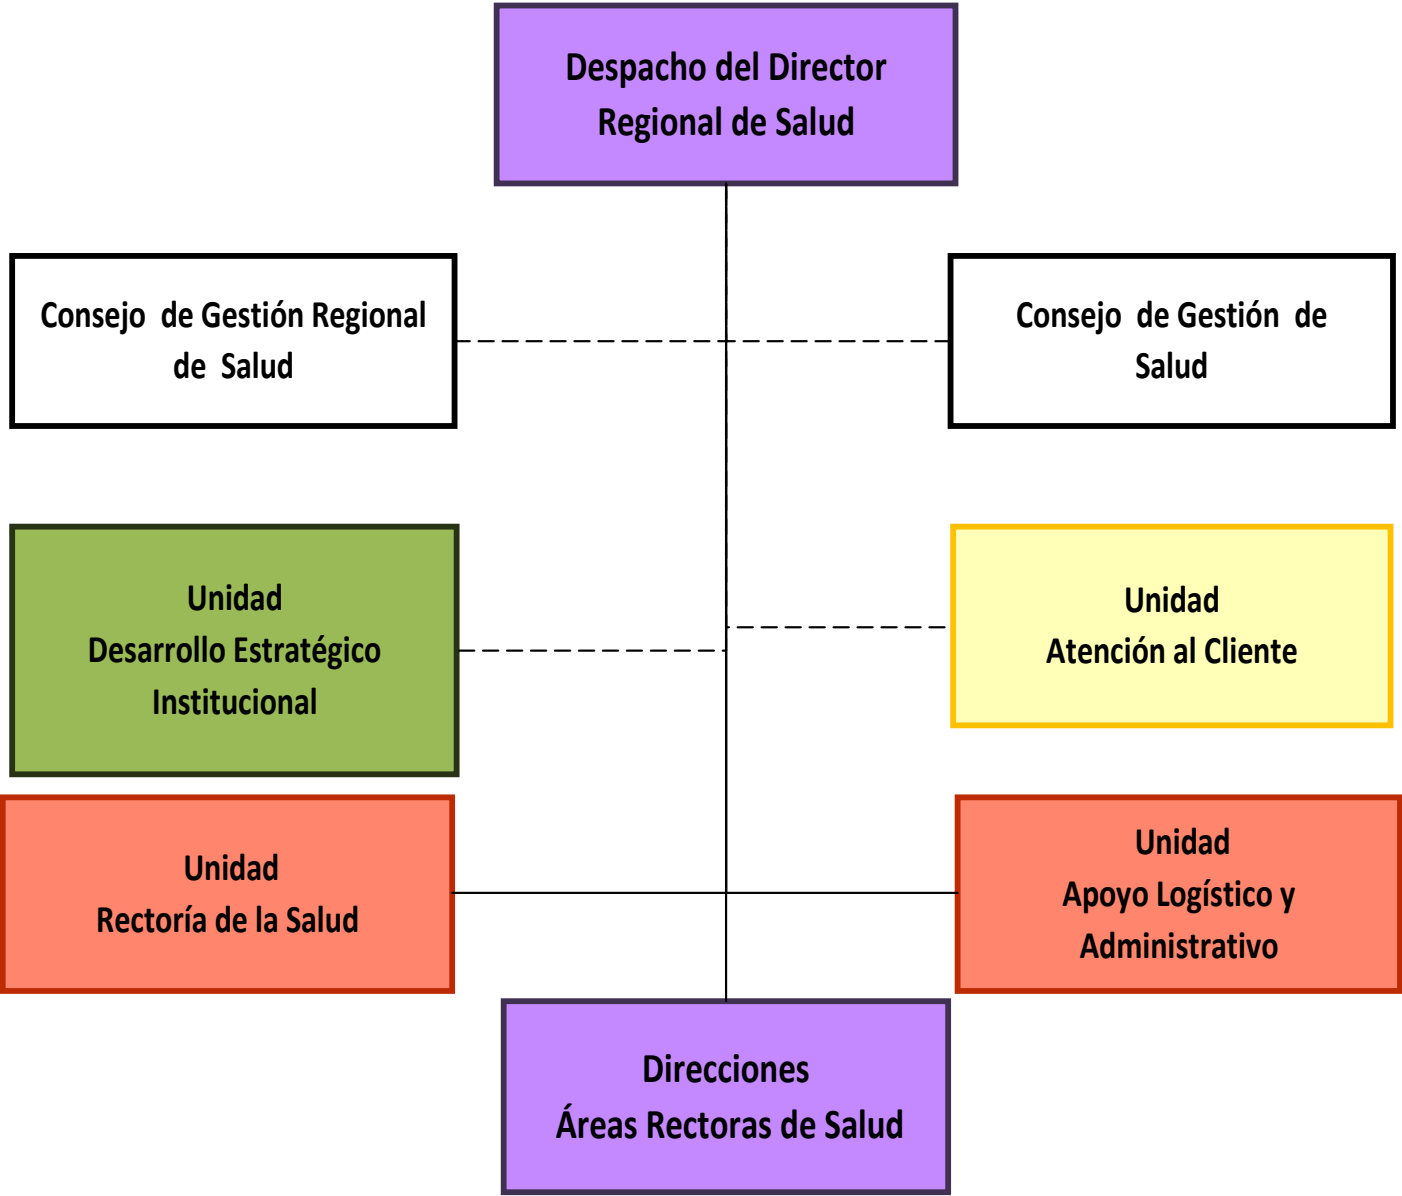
Despacho del Director Regional de Salud

Consejo de Gestión Regional de Salud

Consejo de Gestión de Salud

Unidad Desarrollo Estratégico Institucional

Unidad Atención al Cliente

Unidad Rectoría de la Salud

Unidad Apoyo Logístico y Administrativo

Direcciones Áreas Rectoras de Salud